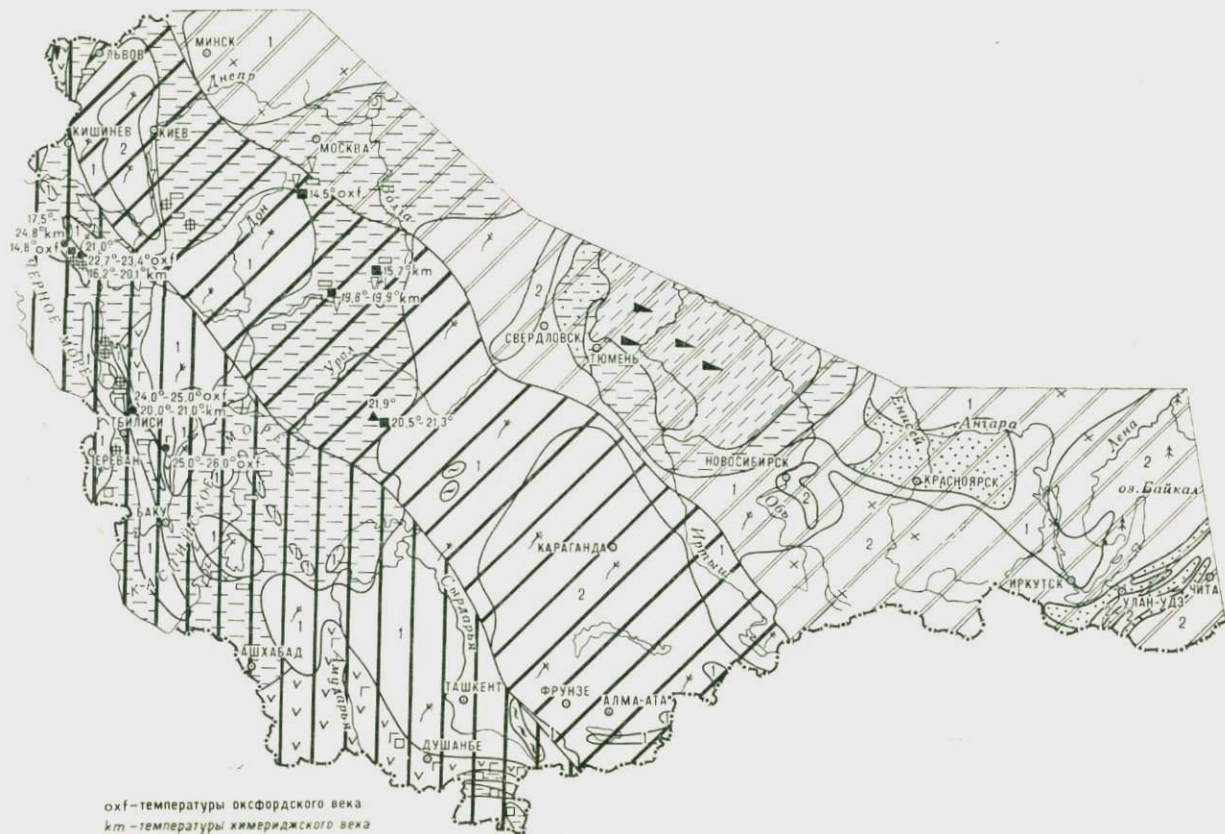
ЛЬВОВ
МИНСК
1
Днепр
КИШИНЕВ
КИЕВ
2
1
МОСКВА
14,5° oxf
17,5°-24,8° km
14,8° oxf
21,0°
22,7°-23,4° oxf
16,2°-20,1° km
Дон
1
15,7° km
19,8°-19,9° km
Волга
ЧЕРНОЕ МОРЕ
1
2
СВЕРДЛОВСК
ТЮМЕНЬ
Урал
24,0°-25,0° oxf
20,0°-21,0° km
ТБИЛИСИ
21,9°
20,5°-21,3°
ЕРЕВАН
25,0°-26,0° oxf
БАКУ
1
1
КАСПИЙСКОЕ МОРЕ
НОВОСИБИРСК
Обь
2
1
Енисей
Ангара
1
КРАСНОЯРСК
Лена
2
оз. Байкал
КАРАГАНДА
Иртыш
2
1
2
1
ИРКУТСК
ЧИТА
УЛАН-УДЭ
2
АШХАБАД
Амударья
Сырдарья
1
ТАШКЕНТ
ФРУНЗЕ
АЛМА-АТА
ДУШАНБЕ

oxf – температуры оксфордского века
km – температуры кимериджского века